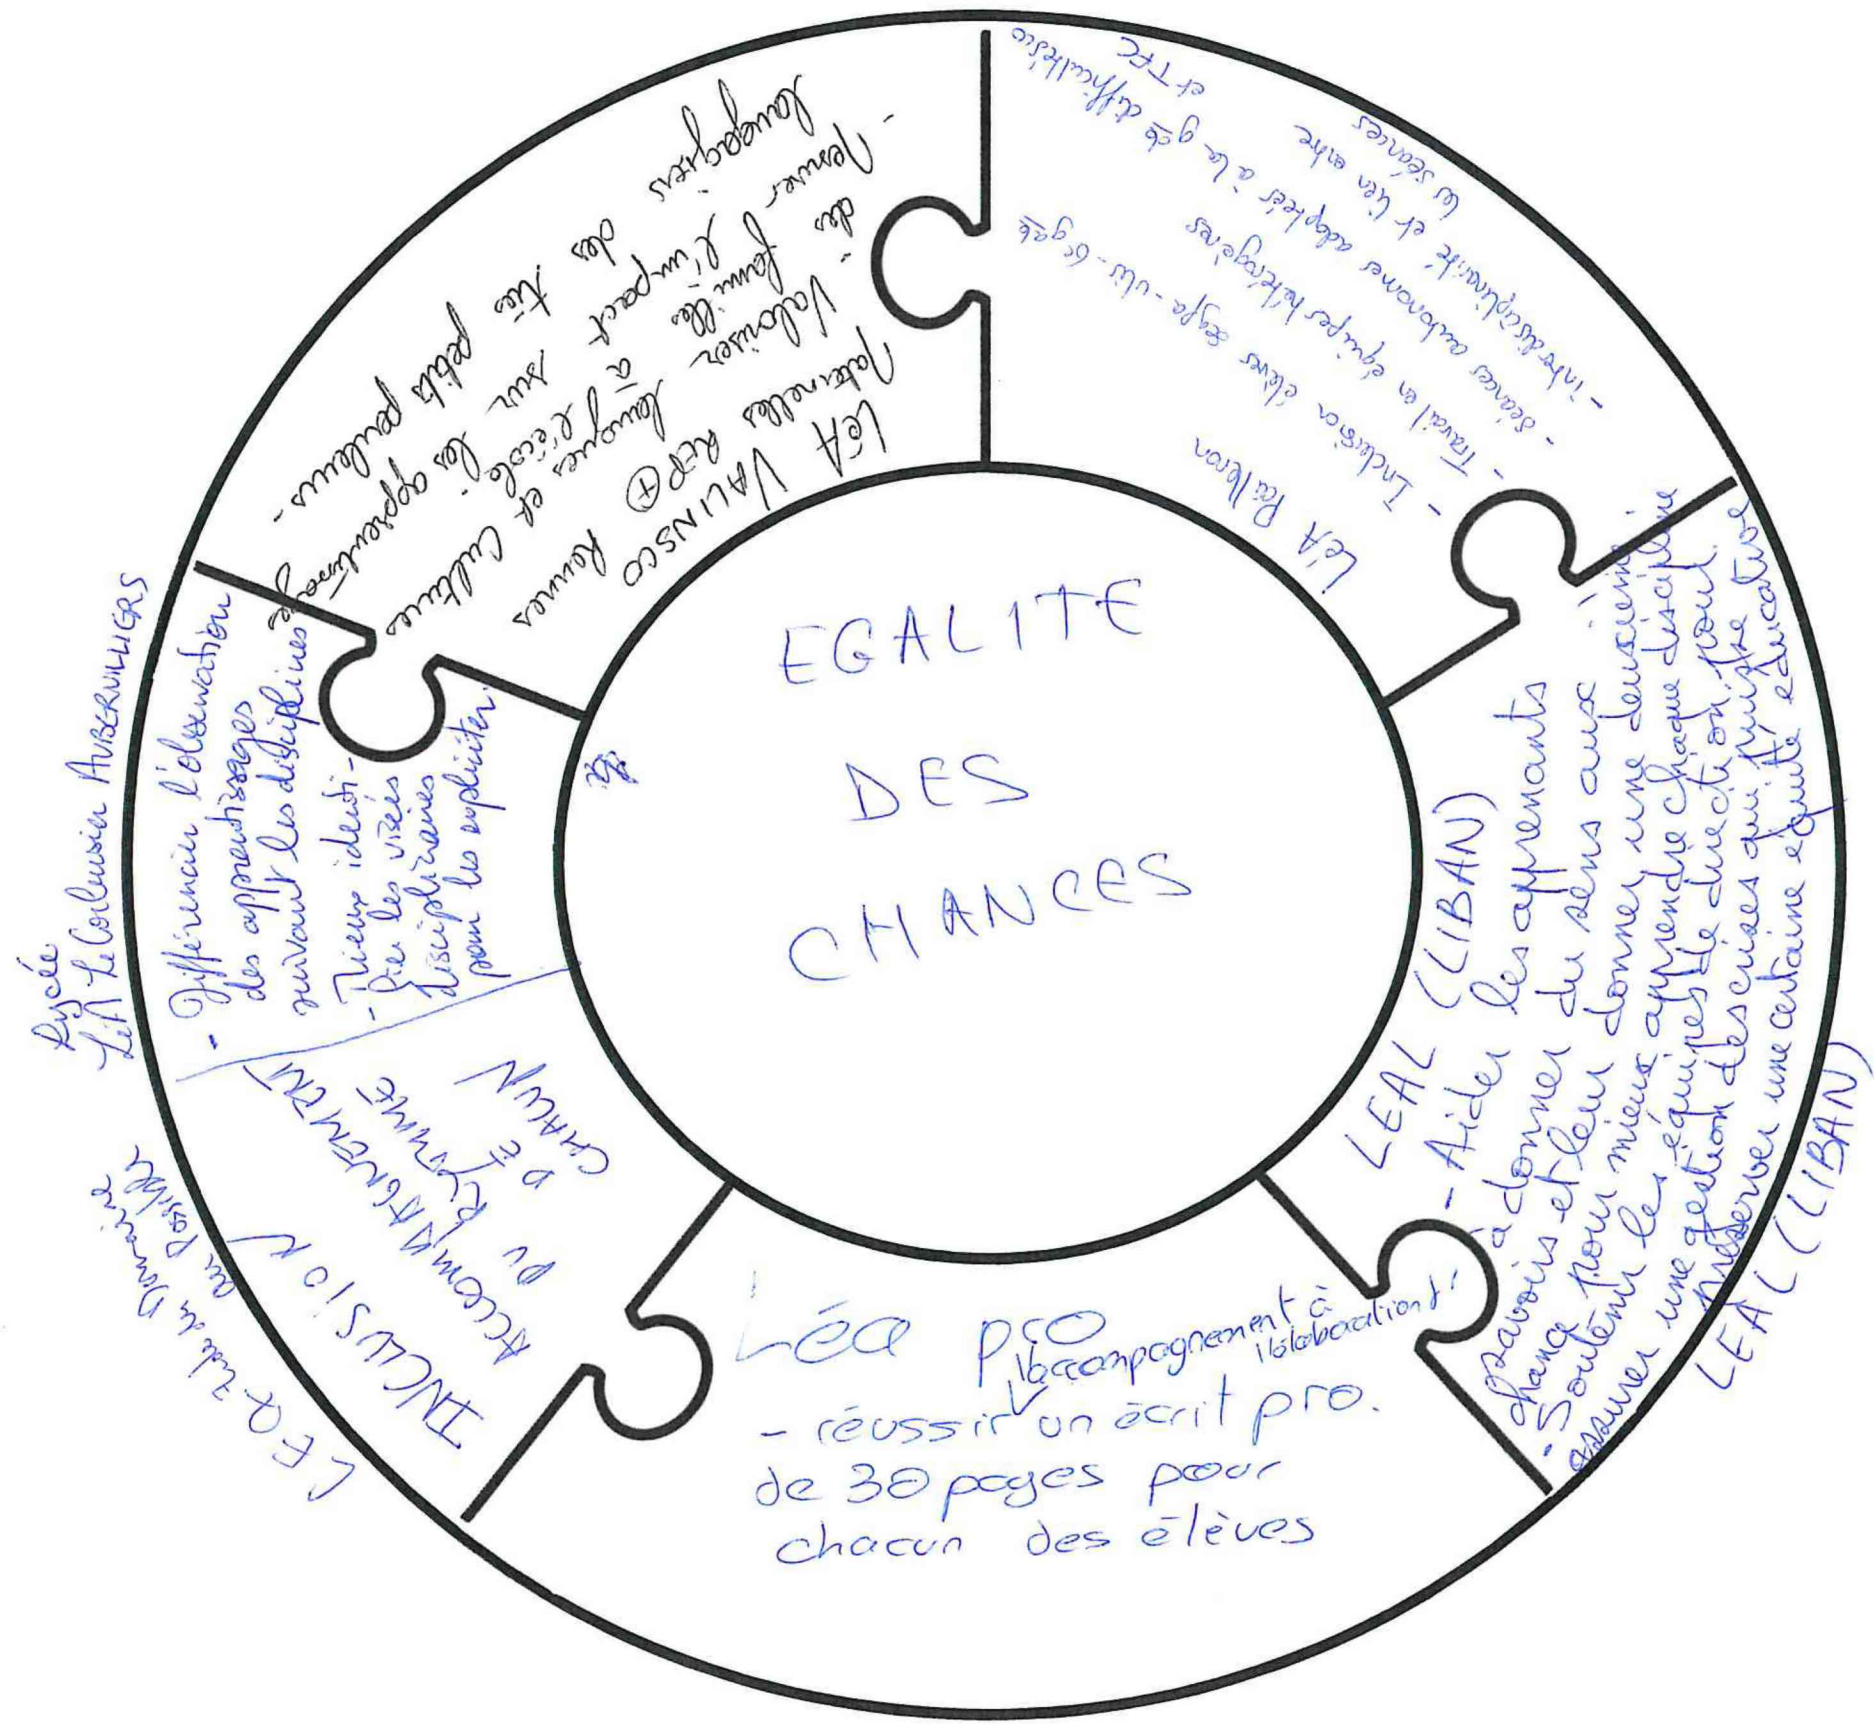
EGALITE DES CHANCES

LéA VALINSCO Roannes
- Valoriser langues et cultures des familles à l'école.
- Penser l'impact sur les apprentissages des très petits parleurs langagiers

LéA Rillieux
- Inclusion élèves allo-ulis-6ᵉ gde
- Travail en équipes hétérogènes
- séances autonomes adaptées à la gde difficulté
- interdisciplinarité et lien entre les séances et TPC

LEAL (LIBAN)
- Aider les apprenants à donner du sens aux savoirs et leur donner une deuxième chance pour mieux apprendre chaque discipline.
- Soutenir les équipes de direction pour assurer une gestion des crises qui protège et préserver une certaine équité éducative

LEAL (LIBAN)

Léa pro
- réussir un écrit pro. de 30 pages pour chacun des élèves
accompagnement à l'élaboration!

INCLUSION
ACCOMPAGNEMENT
Dynamique
de CHACUN

LéA Lutte du Domaine du Possible

Lycée LéA Le Corbusier AUBERVILLIERS
- Différencier l'observation des apprentissages suivant les disciplines
- Mieux identifier les visées disciplinaires pour les expliciter.